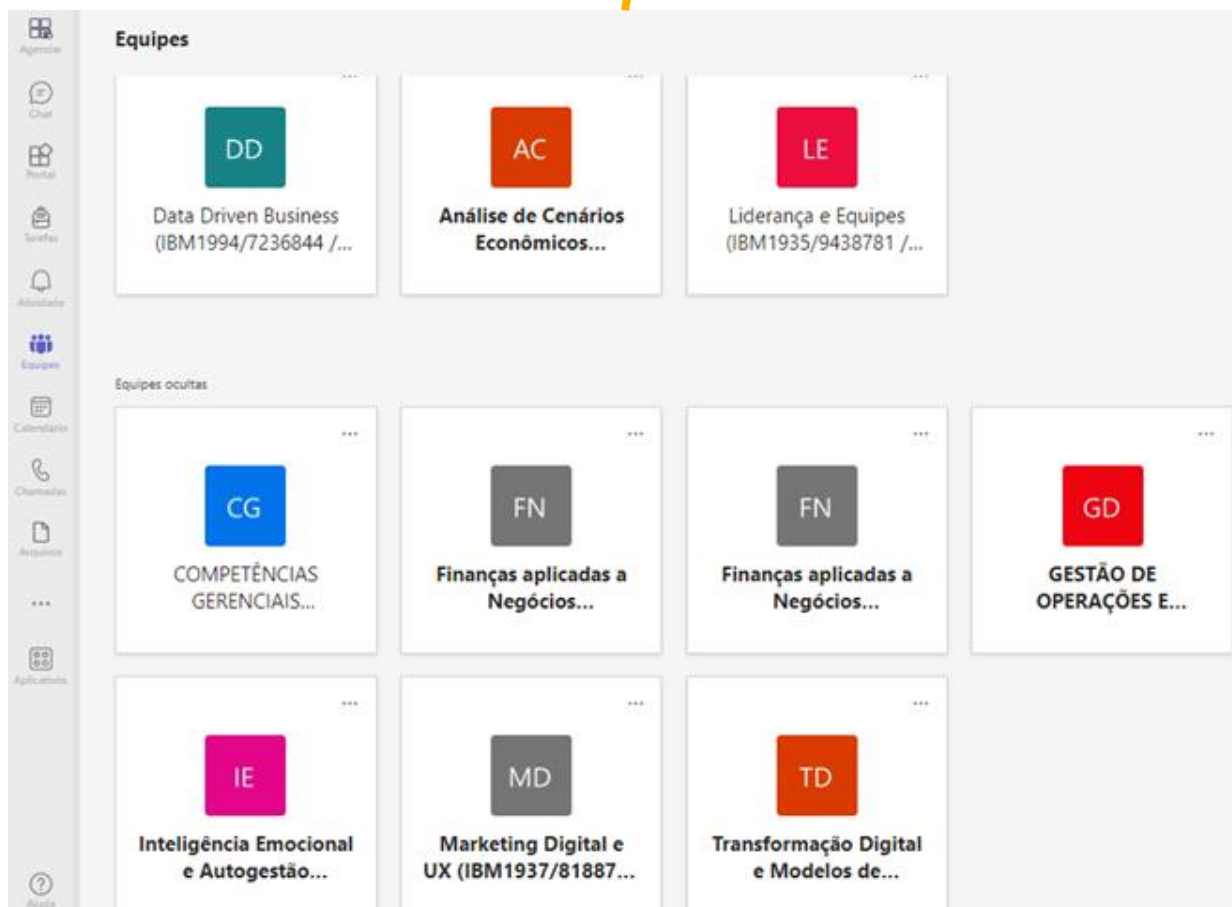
Agendas
Chat
Portal
Tarefas
Atividade
Equipes
Calendário
Chamadas
Arquivos
...
Aplicativos
Ajuda

Equipes

...
DD
Data Driven Business (IBM1994/7236844 /...

...
AC
Análise de Cenários Econômicos...

...
LE
Liderança e Equipes (IBM1935/9438781 /...

Equipes ocultas

...
CG
COMPETÊNCIAS GERENCIAIS...

...
FN
Finanças aplicadas a Negócios...

...
FN
Finanças aplicadas a Negócios...

...
GD
GESTÃO DE OPERAÇÕES E...

...
IE
Inteligência Emocional e Autogestão...

...
MD
Marketing Digital e UX (IBM1937/81887...

...
TD
Transformação Digital e Modelos de...